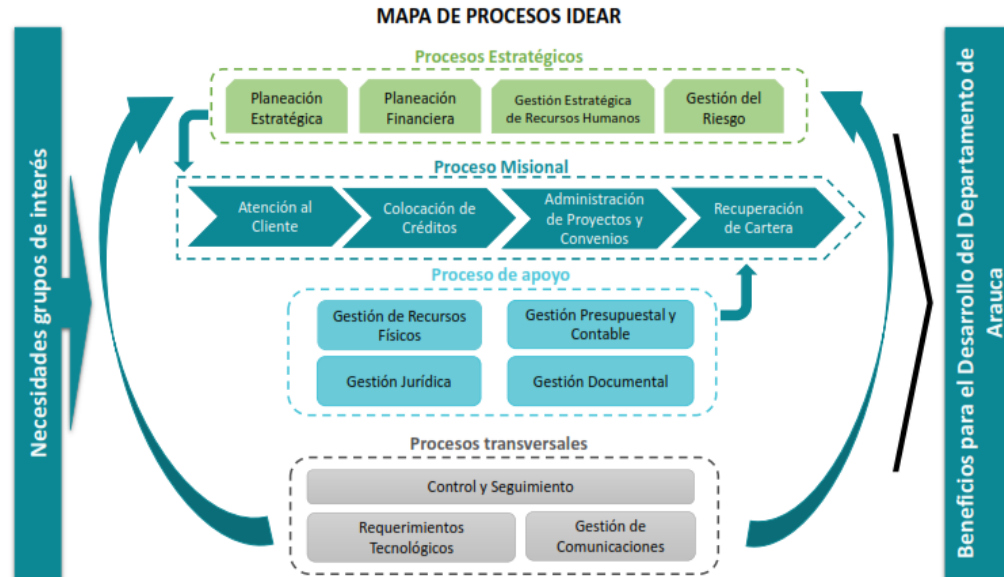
MAPA DE PROCESOS IDEAR

Necesidades grupos de interés

Procesos Estratégicos

Planeación Estratégica

Planeación Financiera

Gestión Estratégica de Recursos Humanos

Gestión del Riesgo

Proceso Misional

Atención al Cliente

Colocación de Créditos

Administración de Proyectos y Convenios

Recuperación de Cartera

Proceso de apoyo

Gestión de Recursos Físicos

Gestión Presupuestal y Contable

Gestión Jurídica

Gestión Documental

Procesos transversales

Control y Seguimiento

Requerimientos Tecnológicos

Gestión de Comunicaciones

Beneficios para el Desarrollo del Departamento de Arauca